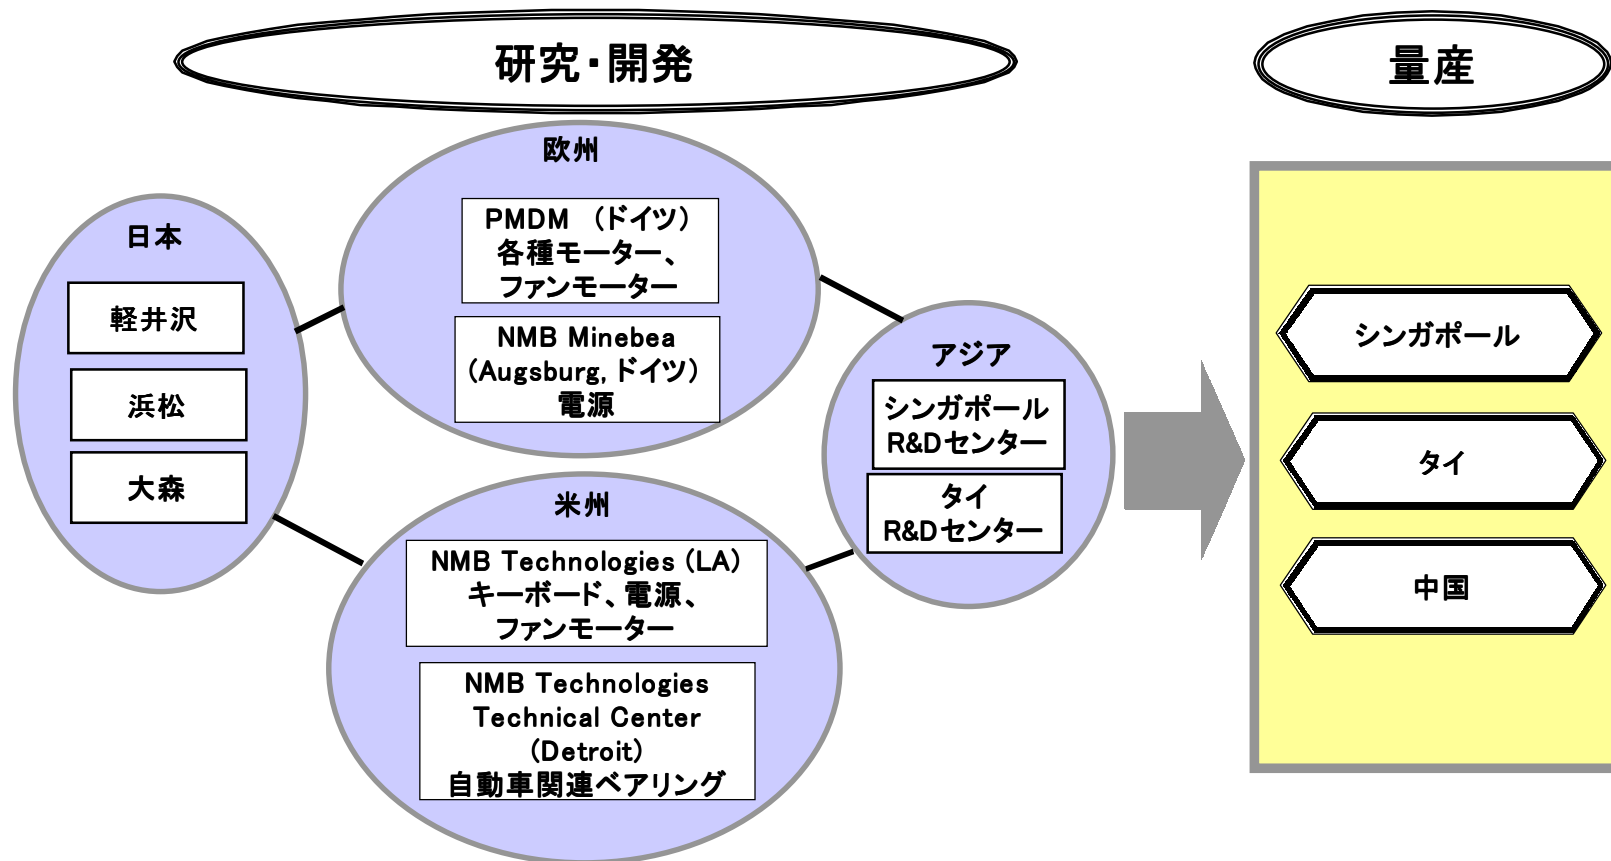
研究・開発

量産

欧州

PMDM （ドイツ）
各種モーター、
ファンモーター

NMB Minebea
(Augsburg, ドイツ)
電源

日本

軽井沢

浜松

大森

アジア

シンガポール
R&Dセンター

タイ
R&Dセンター

米州

NMB Technologies (LA)
キーボード、電源、
ファンモーター

NMB Technologies
Technical Center
(Detroit)
自動車関連ベアリング

シンガポール

タイ

中国